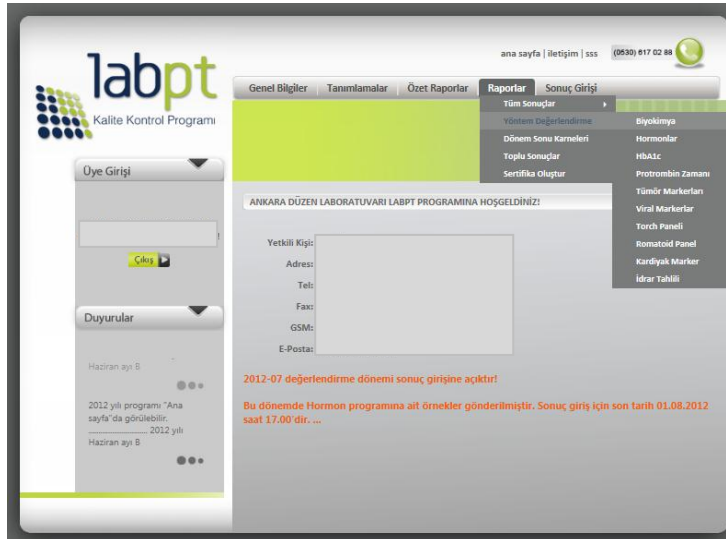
ana sayfa | iletişim | sss (0530) 617 02 88

labpt
Kalite Kontrol Programı

Genel Bilgiler Tanımlamalar Özet Raporlar Raporlar Sonuç Girişi

Tüm Sonuçlar
Yöntem Değerlendirme
Dönem Sonu Karneleri
Toplu Sonuçlar
Sertifika Oluştur

Biyokimya
Hormonlar
HbA1c
Protrombin Zamanı
Tümör Markerları
Viral Markerlar
Torch Paneli
Romatoid Panel
Kardiyak Marker
İdrar Tahlili

Üye Girişi

Çıkış

Duyurular

Haziran ayı B

2012 yılı programı "Ana sayfa"da görülebilir. ..................... 2012 yılı Haziran ayı B

ANKARA DÜZEN LABORATUVARI LABPT PROGRAMINA HOŞGELDİNİZ!

Yetkili Kişi:
Adres:
Tel:
Fax:
GSM:
E-Posta:

2012-07 değerlendirme dönemi sonuç girişine açıktır!

Bu dönemde Hormon programına ait örnekler gönderilmiştir. Sonuç giriş için son tarih 01.08.2012 saat 17.00'dir. ...